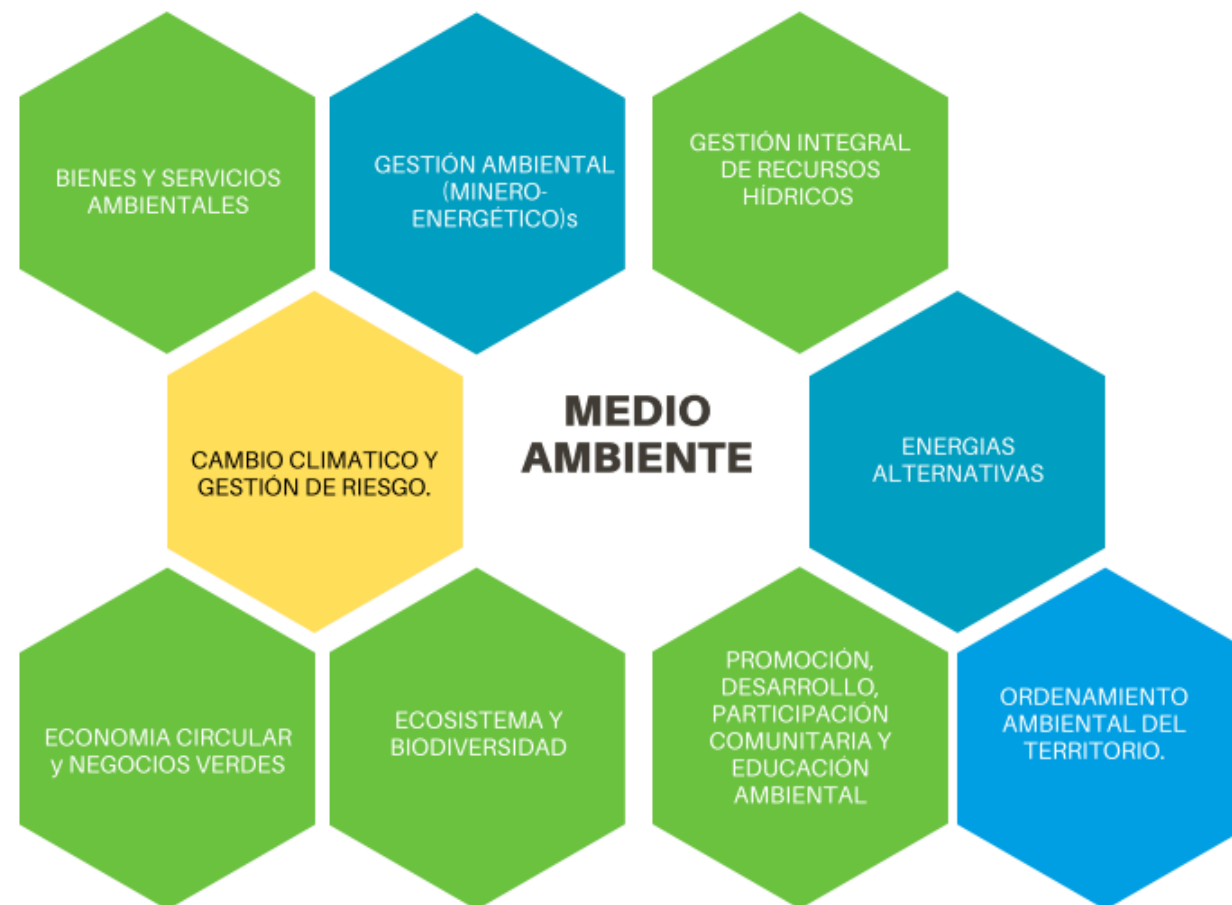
BIENES Y SERVICIOS AMBIENTALES

GESTIÓN AMBIENTAL (MINERO-ENERGÉTICO)s

GESTIÓN INTEGRAL DE RECURSOS HÍDRICOS

CAMBIO CLIMATICO Y GESTIÓN DE RIESGO.

MEDIO AMBIENTE

ENERGIAS ALTERNATIVAS

ECONOMIA CIRCULAR y NEGOCIOS VERDES

ECOSISTEMA Y BIODIVERSIDAD

PROMOCIÓN, DESARROLLO, PARTICIPACIÓN COMUNITARIA Y EDUCACIÓN AMBIENTAL

ORDENAMIENTO AMBIENTAL DEL TERRITORIO.